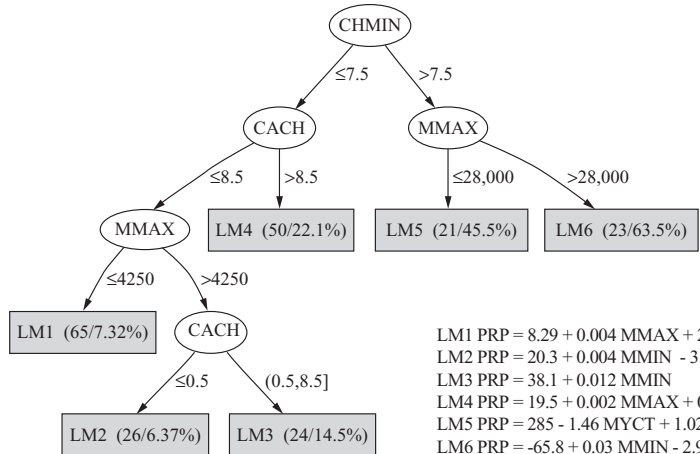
CHMIN

≤7.5

>7.5

CACH

MMAX

≤8.5

>8.5

≤28,000

>28,000

MMAX

LM4 (50/22.1%)

LM5 (21/45.5%)

LM6 (23/63.5%)

≤4250

>4250

LM1 (65/7.32%)

CACH

≤0.5

(0.5,8.5]

LM2 (26/6.37%)

LM3 (24/14.5%)

LM1 PRP = 8.29 + 0.004 MMAX + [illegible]
LM2 PRP = 20.3 + 0.004 MMIN - 3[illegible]
LM3 PRP = 38.1 + 0.012 MMIN
LM4 PRP = 19.5 + 0.002 MMAX + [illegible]
LM5 PRP = 285 - 1.46 MYCT + 1.02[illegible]
LM6 PRP = -65.8 + 0.03 MMIN - 2.9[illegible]